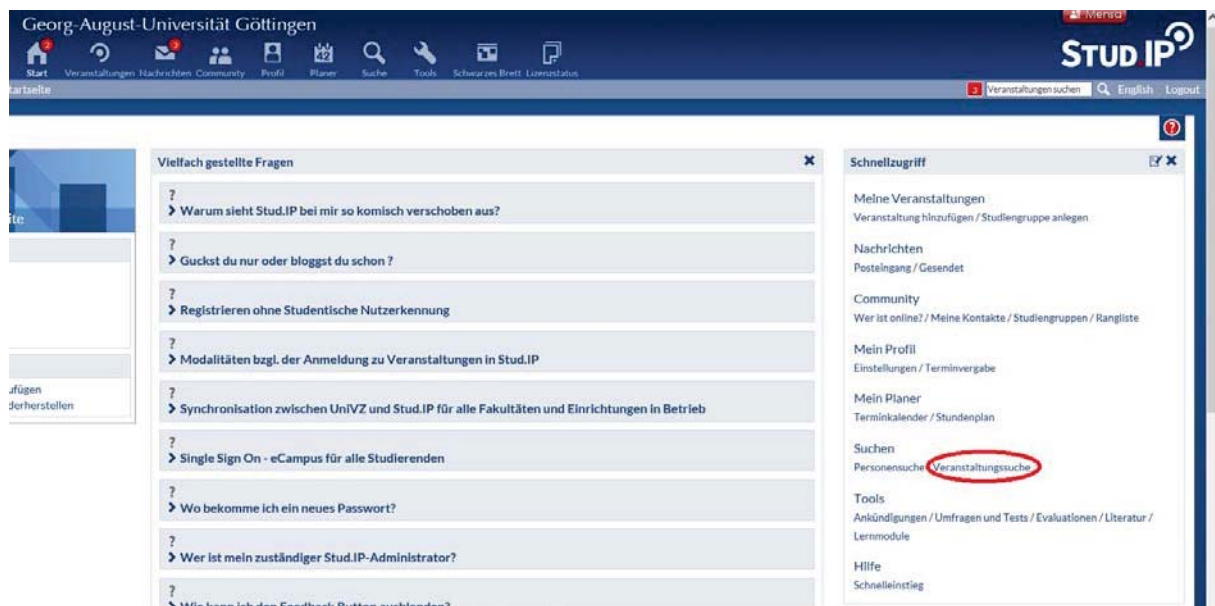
Georg-August-Universität Göttingen

Mensa

STUD.IP

Start Veranstaltungen Nachrichten Community Profil Planer Suche Tools Schwarzes Brett Lizenzstatus

tartseite

Veranstaltungen suchen English Logout

ite

ufügen
derherstellen

Vielfach gestellte Fragen

?
> Warum sieht Stud.IP bei mir so komisch verschoben aus?

?
> Guckst du nur oder bloggst du schon ?

?
> Registrieren ohne Studentische Nutzerkennung

?
> Modalitäten bzgl. der Anmeldung zu Veranstaltungen in Stud.IP

?
> Synchronisation zwischen UniVZ und Stud.IP für alle Fakultäten und Einrichtungen in Betrieb

?
> Single Sign On - eCampus für alle Studierenden

?
> Wo bekomme ich ein neues Passwort?

?
> Wer ist mein zuständiger Stud.IP-Administrator?

?
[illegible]

Schnellzugriff

Meine Veranstaltungen
Veranstaltung hinzufügen / Studiengruppe anlegen

Nachrichten
Posteingang / Gesendet

Community
Wer ist online? / Meine Kontakte / Studiengruppen / Rangliste

Mein Profil
Einstellungen / Terminvergabe

Mein Planer
Terminkalender / Stundenplan

Suchen
Personensuche / Veranstaltungssuche

Tools
Ankündigungen / Umfragen und Tests / Evaluationen / Literatur / Lernmodule

Hilfe
Schnelleinstieg